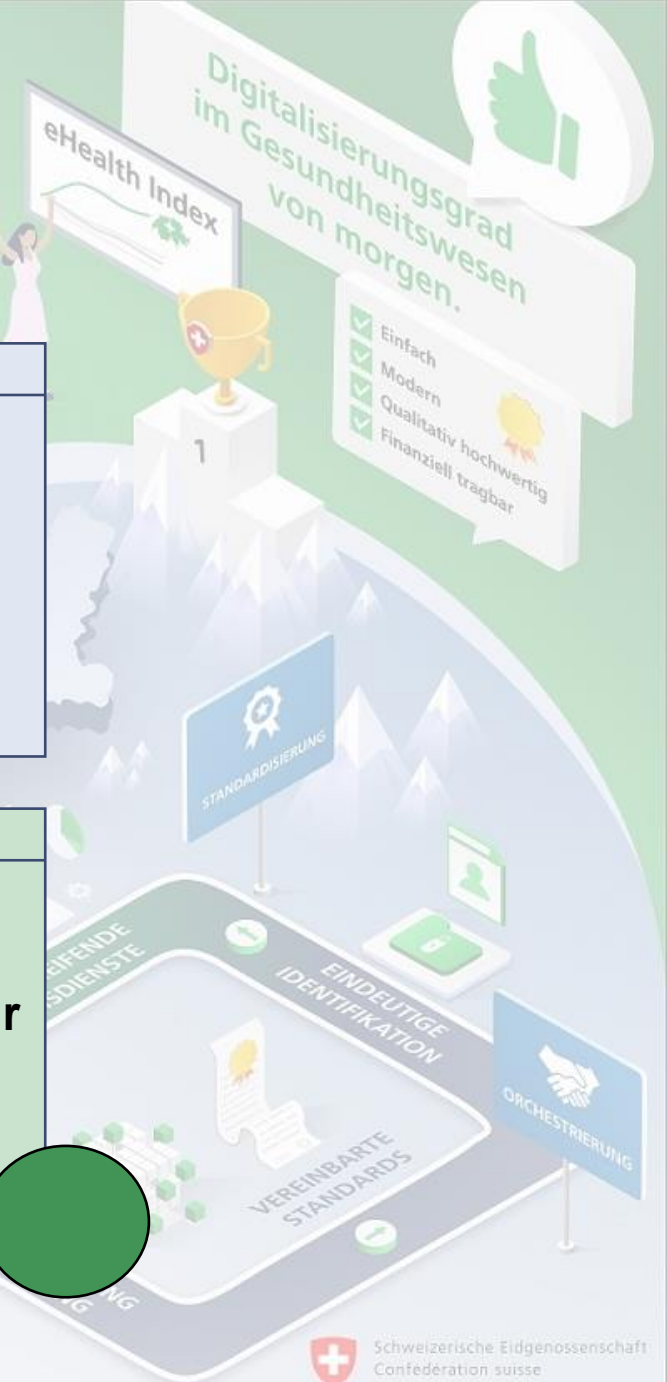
eHealth Index

Digitalisierungsgrad im Gesundheitswesen von morgen.

Einfach
Modern
Qualitativ hochwertig
Finanziell tragbar

1

STANDARDISIERUNG

EIFENDE
SDIENSTE

EINDEUTIGE
IDENTIFIKATION

r

ORCHESTRIERUNG

VEREINBARTE
STANDARDS

NG

Schweizerische Eidgenossenschaft
Confédération suisse